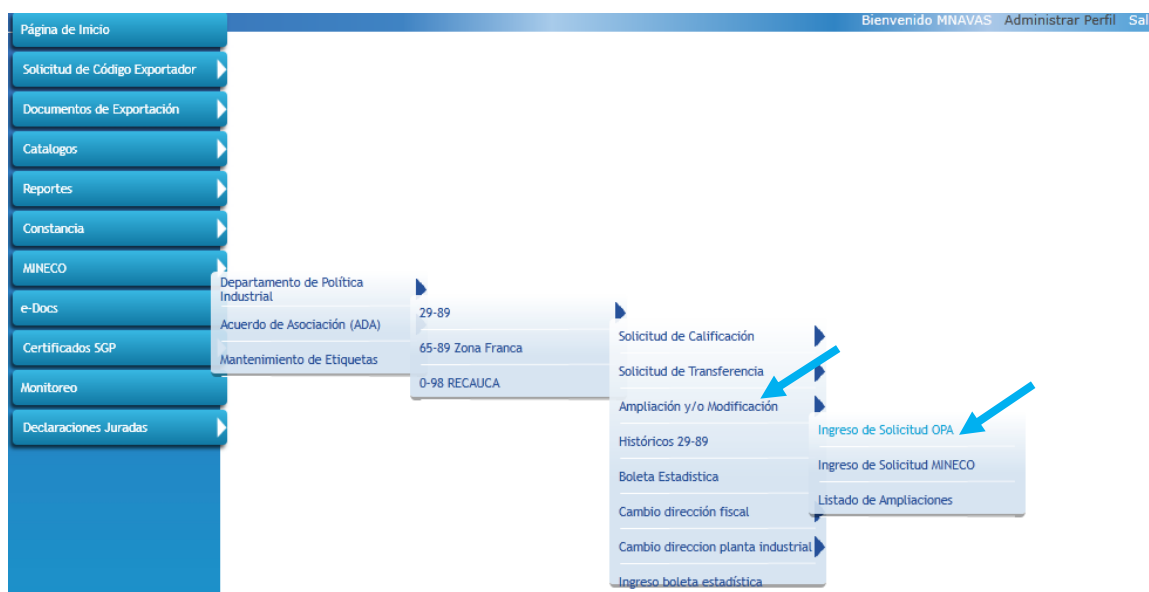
Bienvenido MNAVAS Administrar Perfil Sal

Página de Inicio
Solicitud de Código Exportador
Documentos de Exportación
Catalogos
Reportes
Constancia
MINECO
e-Docs
Certificados SGP
Monitoreo
Declaraciones Juradas

Departamento de Política Industrial
Acuerdo de Asociación (ADA)
Mantenimiento de Etiquetas

29-89
65-89 Zona Franca
0-98 RECAUCA

Solicitud de Calificación
Solicitud de Transferencia
Ampliación y/o Modificación
Históricos 29-89
Boleta Estadistica
Cambio dirección fiscal
Cambio direccion planta industrial
Ingreso boleta estadística

Ingreso de Solicitud OPA
Ingreso de Solicitud MINECO
Listado de Ampliaciones